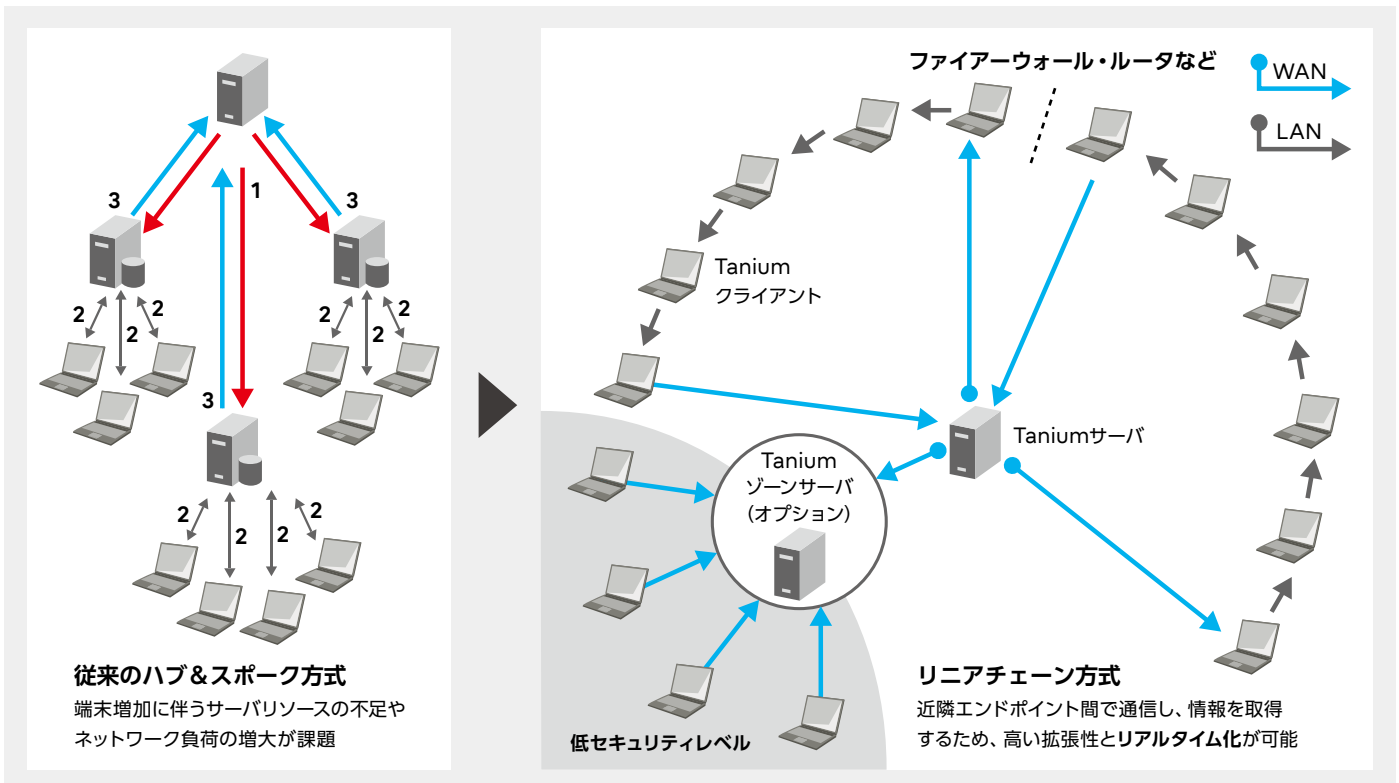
3
1
3
2
2
2
2
2
2
3
2
2
2
2

従来のハブ＆スポーク方式
端末増加に伴うサーバリソースの不足やネットワーク負荷の増大が課題

ファイアーウォール・ルータなど

WAN
LAN

Tanium
クライアント

Taniumサーバ

Tanium
ゾーンサーバ
（オプション）

低セキュリティレベル

リニアチェーン方式
近隣エンドポイント間で通信し、情報を取得するため、高い拡張性とリアルタイム化が可能